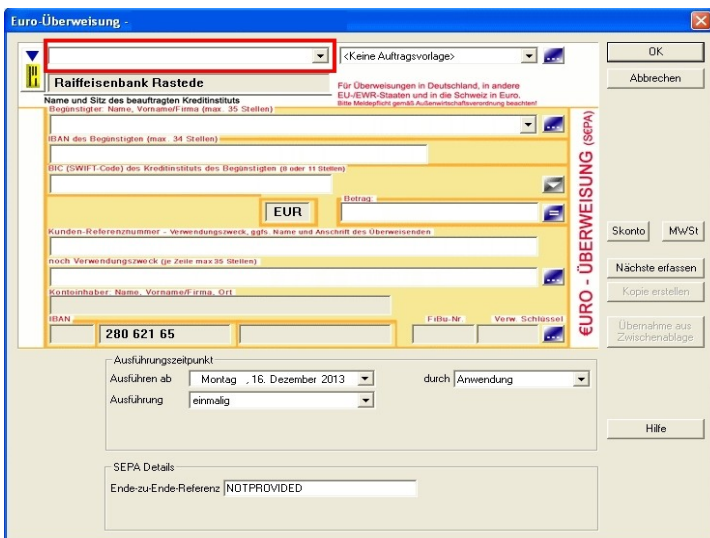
Euro-Überweisung -

<Keine Auftragsvorlage>

OK

Abbrechen

Raiffeisenbank Rastede

Name und Sitz des beauftragten Kreditinstituts

Für Überweisungen in Deutschland, in andere EU-/EWR-Staaten und in die Schweiz in Euro.
Bitte Meldepflicht gemäß Außenwirtschaftsverordnung beachten!

Begünstigter: Name, Vorname/Firma (max. 35 Stellen)

IBAN des Begünstigten (max. 34 Stellen)

BIC (SWIFT-Code) des Kreditinstituts des Begünstigten (8 oder 11 Stellen)

EUR

Betrag

Kunden-Referenznummer - Verwendungszweck, ggfs. Name und Anschrift des Überweisenden

noch Verwendungszweck (je Zeile max 35 Stellen)

Kontoinhaber: Name, Vorname/Firma, Ort

IBAN

280 621 65

FiBu-Nr.

Verw. Schlüssel

€URO - ÜBERWEISUNG (SEPA)

Skonto

MWSt

Nächste erfassen

Kopie erstellen

Übernahme aus Zwischenablage

Ausführungszeitpunkt

Ausführen ab

Montag , 16. Dezember 2013

durch

Anwendung

Ausführung

einmalig

Hilfe

SEPA Details

Ende-zu-Ende-Referenz

NOTPROVIDED